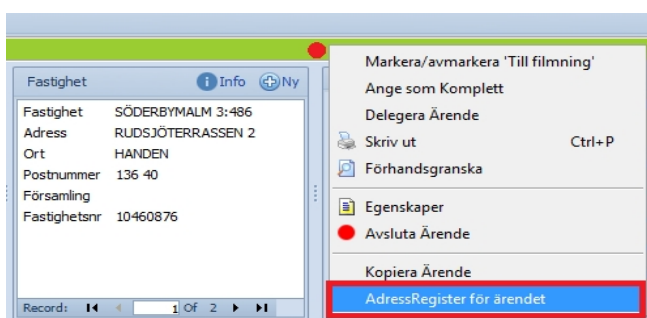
Fastighet
Info
Ny

| | |
|---|---|
| Fastighet | SÖDERBYMALM 3:486 |
| Adress | RUDSJÖTERRASSEN 2 |
| Ort | HANDEN |
| Postnummer | 136 40 |
| Församling | |
| Fastighetsnr | 10460876 |

Record: 1 Of 2

Markera/avmarkera 'Till filmning'
Ange som Komplett
Delegera Ärende
Skriv ut Ctrl+P
Förhandsgranska
Egenskaper
Avsluta Ärende
Kopiera Ärende
AdressRegister för ärendet